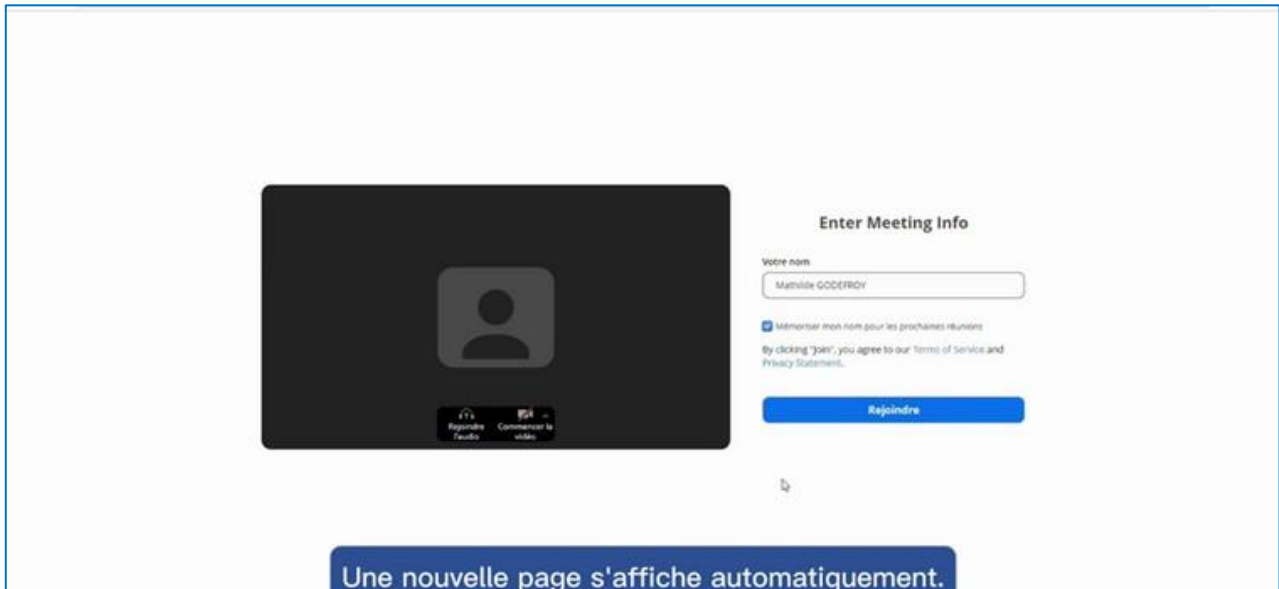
Rejoindre l'audio

Commencer la vidéo

Enter Meeting Info

Votre nom

Mathilde GODEFROY

Mémoriser mon nom pour les prochaines réunions

By clicking "Join", you agree to our Terms of Service and Privacy Statement.

Rejoindre

Une nouvelle page s'affiche automatiquement.